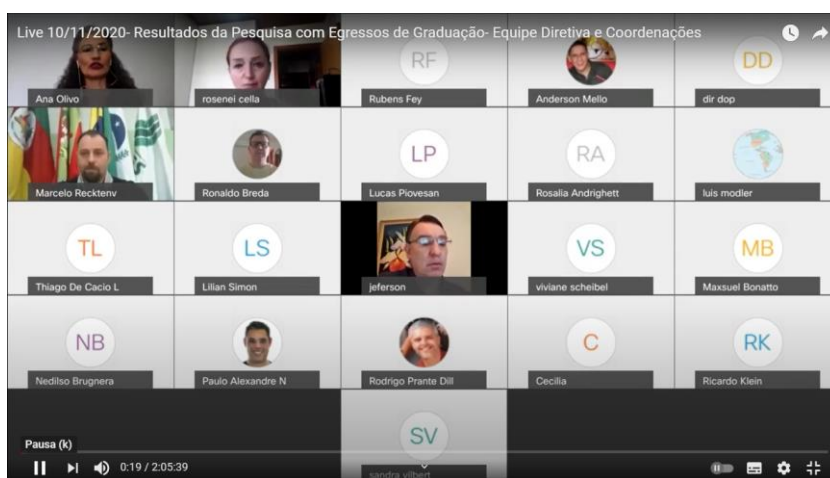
Live 10/11/2020- Resultados da Pesquisa com Egressos de Graduação- Equipe Diretiva e Coordenações

RF
DD
Ana Olivo
rosenei cella
Rubens Fey
Anderson Mello
dir dop

LP
RA
Marcelo Recktenv
Ronaldo Breda
Lucas Piovesan
Rosalia Andrighett
luis modler

TL
LS
VS
MB
Thiago De Cacio L
Lilian Simon
jeferson
viviane scheibel
Maxsuel Bonatto

NB
C
RK
Nedilso Brugnera
Paulo Alexandre N
Rodrigo Prante Dill
Cecília
Ricardo Klein

SV
sandra vilbert

Pausa (k)
0:19 / 2:05:39